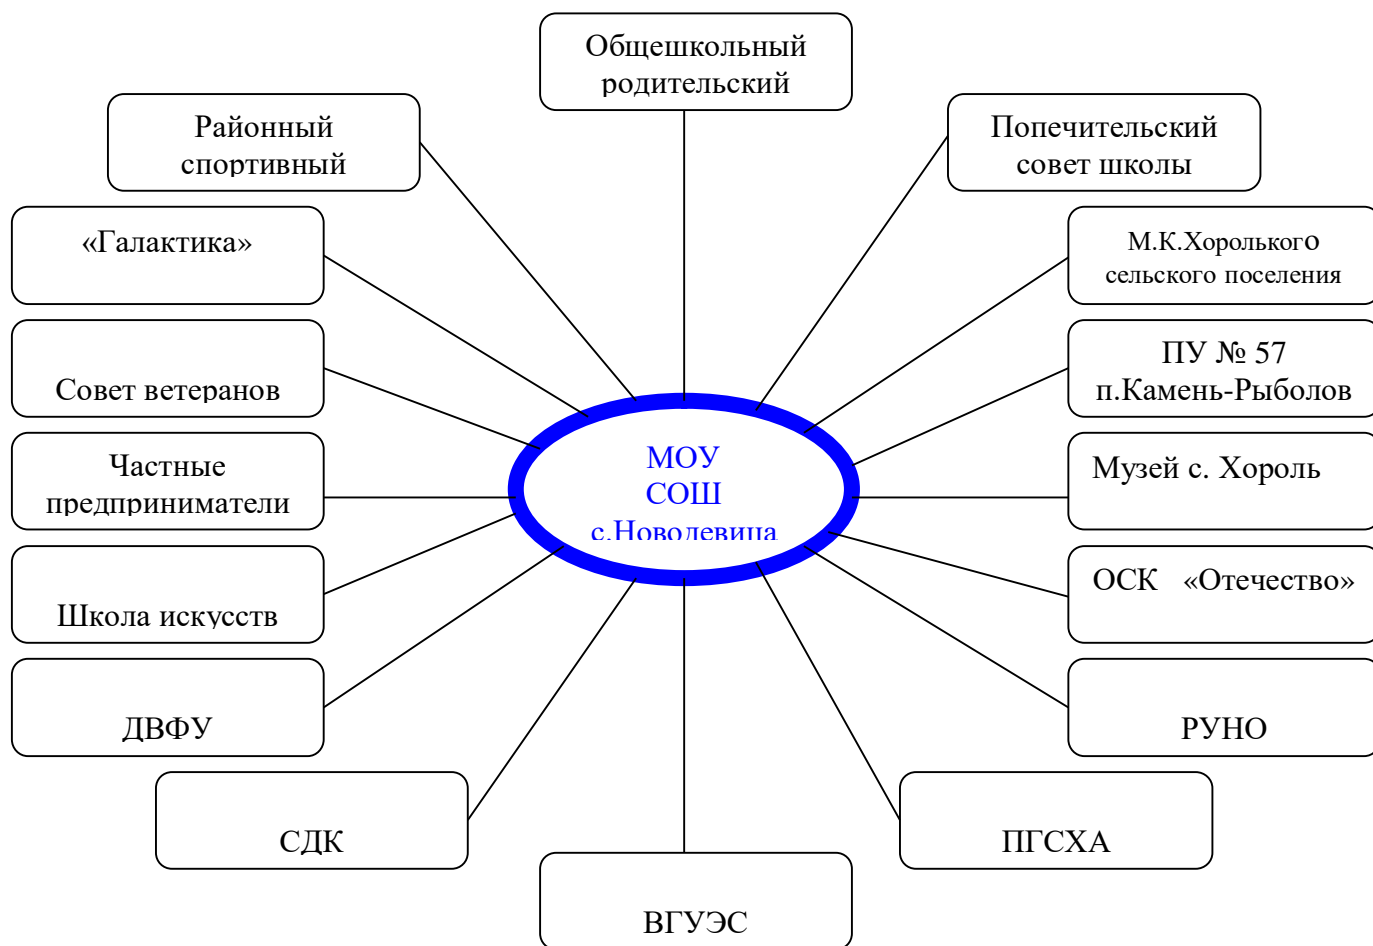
Общешкольный родительский

Районный спортивный

Попечительский совет школы

«Галактика»

М.К.Хоролького сельского поселения

Совет ветеранов

ПУ № 57 п.Камень-Рыболов

Частные предприниматели

МОУ СОШ с.Новодевица

Музей с. Хороль

Школа искусств

ОСК «Отечество»

ДВФУ

РУНО

СДК

ПГСХА

ВГУЭС